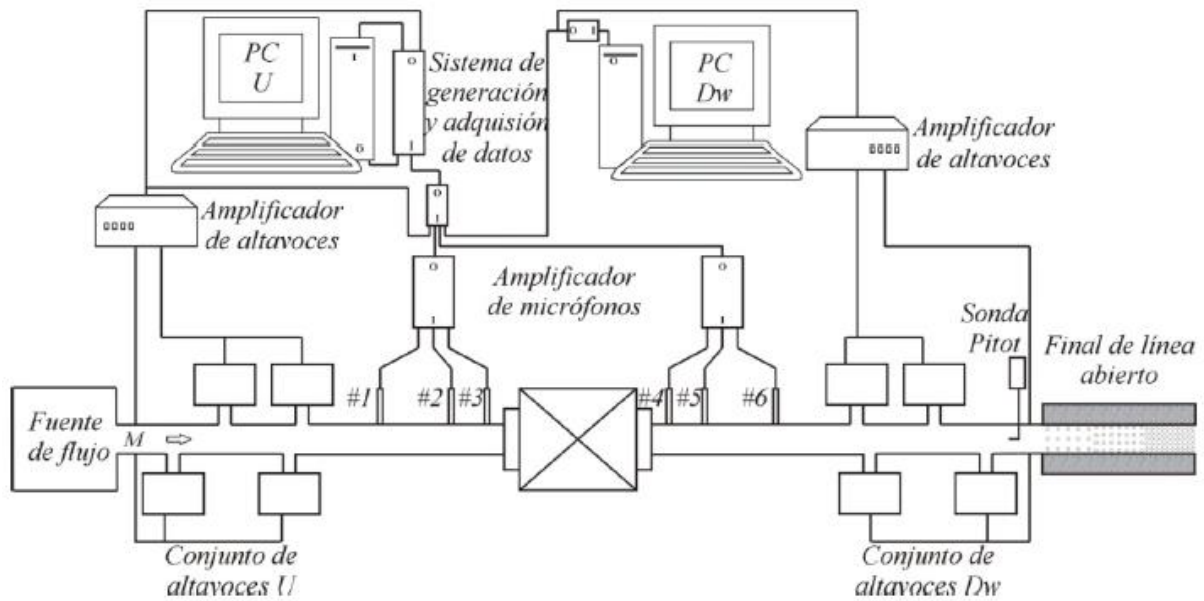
PC U

Sistema de generación y adquisión de datos

PC Dw

Amplificador de altavoces

Amplificador de altavoces

Amplificador de micrófonos

Sonda Pitot

Final de línea abierto

Fuente de flujo

M

#1 #2 #3 #4 #5 #6

Conjunto de altavoces U

Conjunto de altavoces Dw